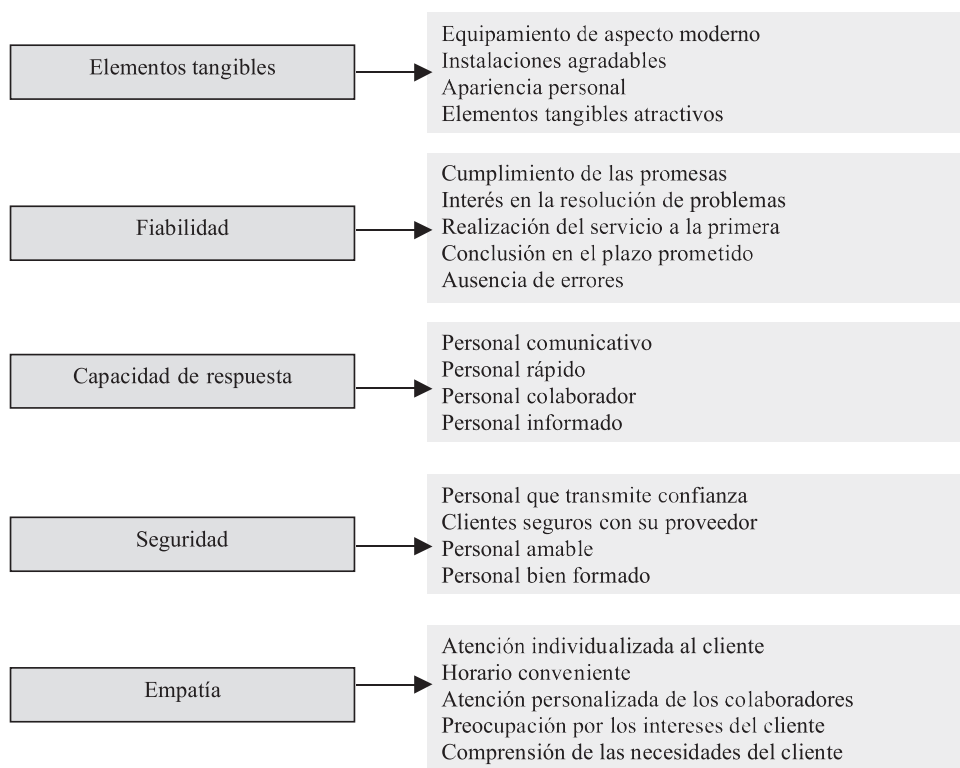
Elementos tangibles

Equipamiento de aspecto moderno
Instalaciones agradables
Apariencia personal
Elementos tangibles atractivos

Fiabilidad

Cumplimiento de las promesas
Interés en la resolución de problemas
Realización del servicio a la primera
Conclusión en el plazo prometido
Ausencia de errores

Capacidad de respuesta

Personal comunicativo
Personal rápido
Personal colaborador
Personal informado

Seguridad

Personal que transmite confianza
Clientes seguros con su proveedor
Personal amable
Personal bien formado

Empatía

Atención individualizada al cliente
Horario conveniente
Atención personalizada de los colaboradores
Preocupación por los intereses del cliente
Comprensión de las necesidades del cliente